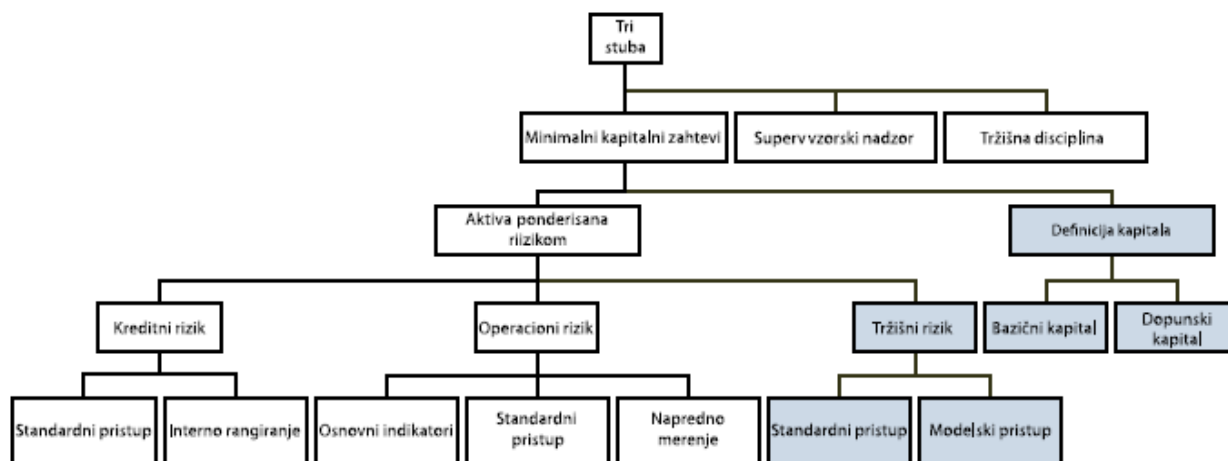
Tri stuba

Minimalni kapitalni zahtevi

Superv vzorski nadzor

Tržišna disciplina

Aktiva ponderisana riizikom

Definicija kapitala

Kreditni rizik

Operacioni rizik

Tržišni rizik

Bazični kapital

Dopunski kapital

Standardni pristup

Interno rangiranje

Osnovni indikatori

Standardni pristup

Napredno merenje

Standardni pristup

Modelski pristup